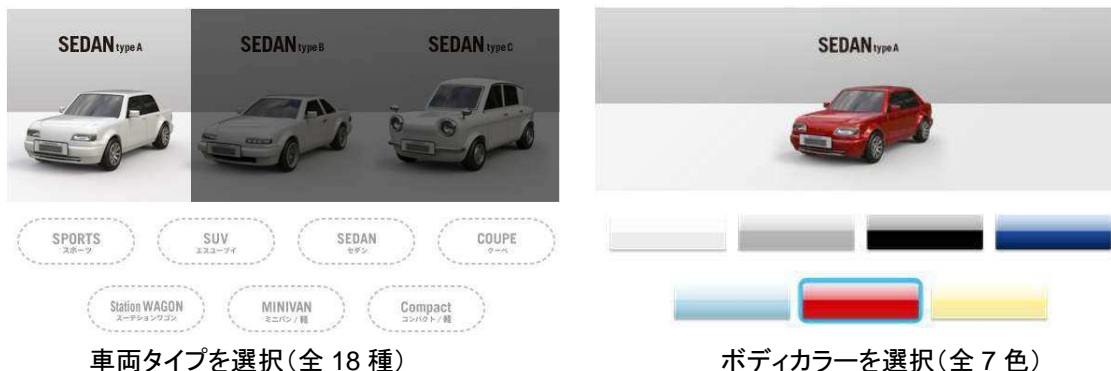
SEDAN type A

SEDAN type B

SEDAN type C

SPORTS
スポーツ

SUV
エスユーヴイ

SEDAN
セダン

COUPE
クーペ

Station WAGON
ステーションワゴン

MINIVAN
ミニバン / 軽

Compact
コンパクト / 軽

車両タイプを選択（全 18 種）

SEDAN type A

ボディカラーを選択（全 7 色）